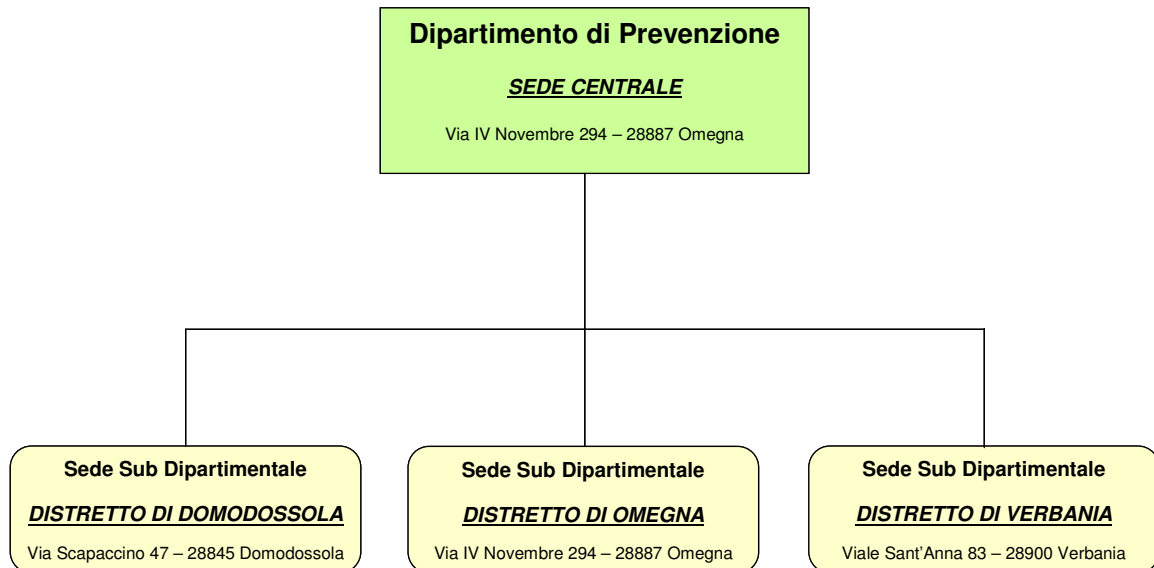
Dipartimento di Prevenzione

SEDE CENTRALE

Via IV Novembre 294 – 28887 Omegna

Sede Sub Dipartimentale

DISTRETTO DI DOMODOSSOLA

Via Scapaccino 47 – 28845 Domodossola

Sede Sub Dipartimentale

DISTRETTO DI OMEGNA

Via IV Novembre 294 – 28887 Omegna

Sede Sub Dipartimentale

DISTRETTO DI VERBANIA

Viale Sant'Anna 83 – 28900 Verbania